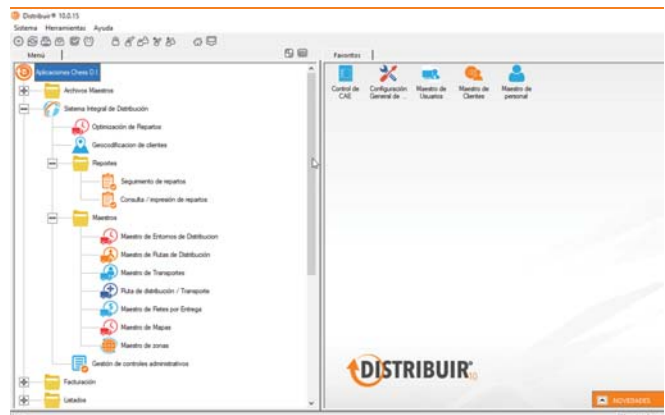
Distribuir® 10.0.15
Sistema Herramientas Ayuda
Menú
Aplicaciones Cheris D.I.
Archivos Maestros
Sistema Integral de Distribución
Optimización de Repartos
Geocodificacion de clientes
Reportes
Seguimiento de repartos
Consulta / impresión de repartos
Maestros
Maestro de Entornos de Distribucion
Maestro de Rutas de Distribución
Maestro de Transportes
Ruta de distribución / Transporte
Maestro de Fletes por Entrega
Maestro de Mapas
Maestro de zonas
Gestión de controles administrativos
Facturación
Listados
Favoritos
Control de CAE
Configuración General de ...
Maestro de Usuarios
Maestro de Clientes
Maestro de personal
DISTRIBUIR 10
NOVEDADES